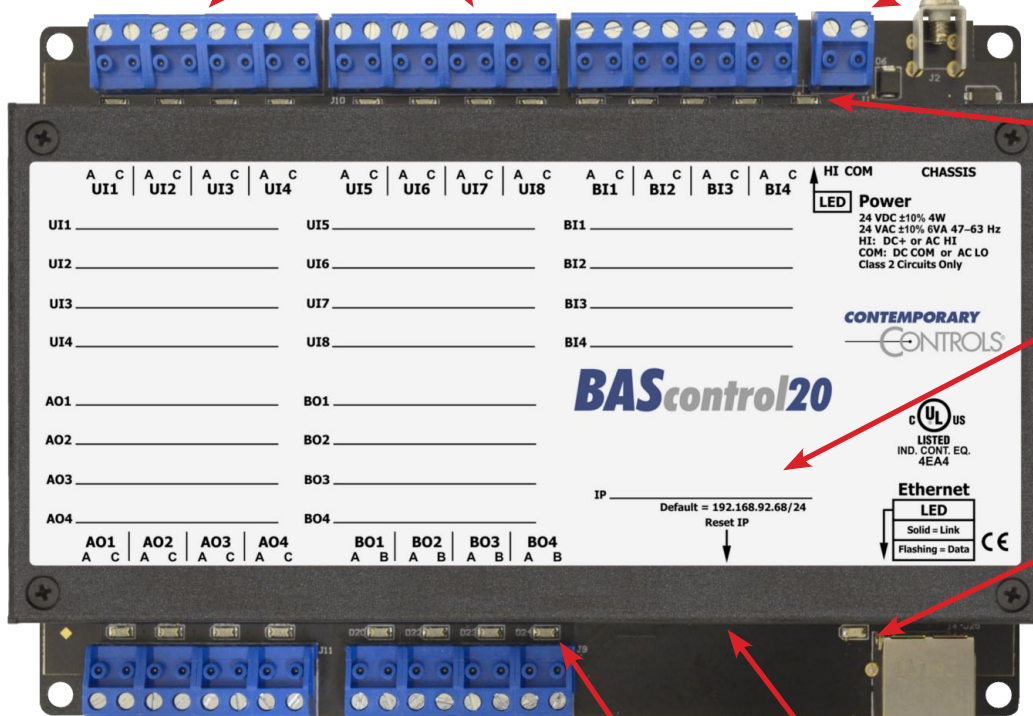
A C UI1 | A C UI2 | A C UI3 | A C UI4

A C UI5 | A C UI6 | A C UI7 | A C UI8

A C BI1 | A C BI2 | A C BI3 | A C BI4

HI COM CHASSIS

LED Power
24 VDC ±10% 4W
24 VAC ±10% 6VA 47–63 Hz
HI: DC+ or AC HI
COM: DC COM or AC LO
Class 2 Circuits Only

UI1
UI2
UI3
UI4

UI5
UI6
UI7
UI8

BI1
BI2
BI3
BI4

CONTEMPORARY CONTROLS

BAScontrol20

AO1
AO2
AO3
AO4

BO1
BO2
BO3
BO4

c UL us
LISTED
IND. CONT. EQ.
4EA4

IP
Default = 192.168.92.68/24
Reset IP

Ethernet
LED
Solid = Link
Flashing = Data

CE

AO1 A C | AO2 A C | AO3 A C | AO4 A C

BO1 A B | BO2 A B | BO3 A B | BO4 A B

J10 J11 J9 J2 D6 D20 D22 D23 D24